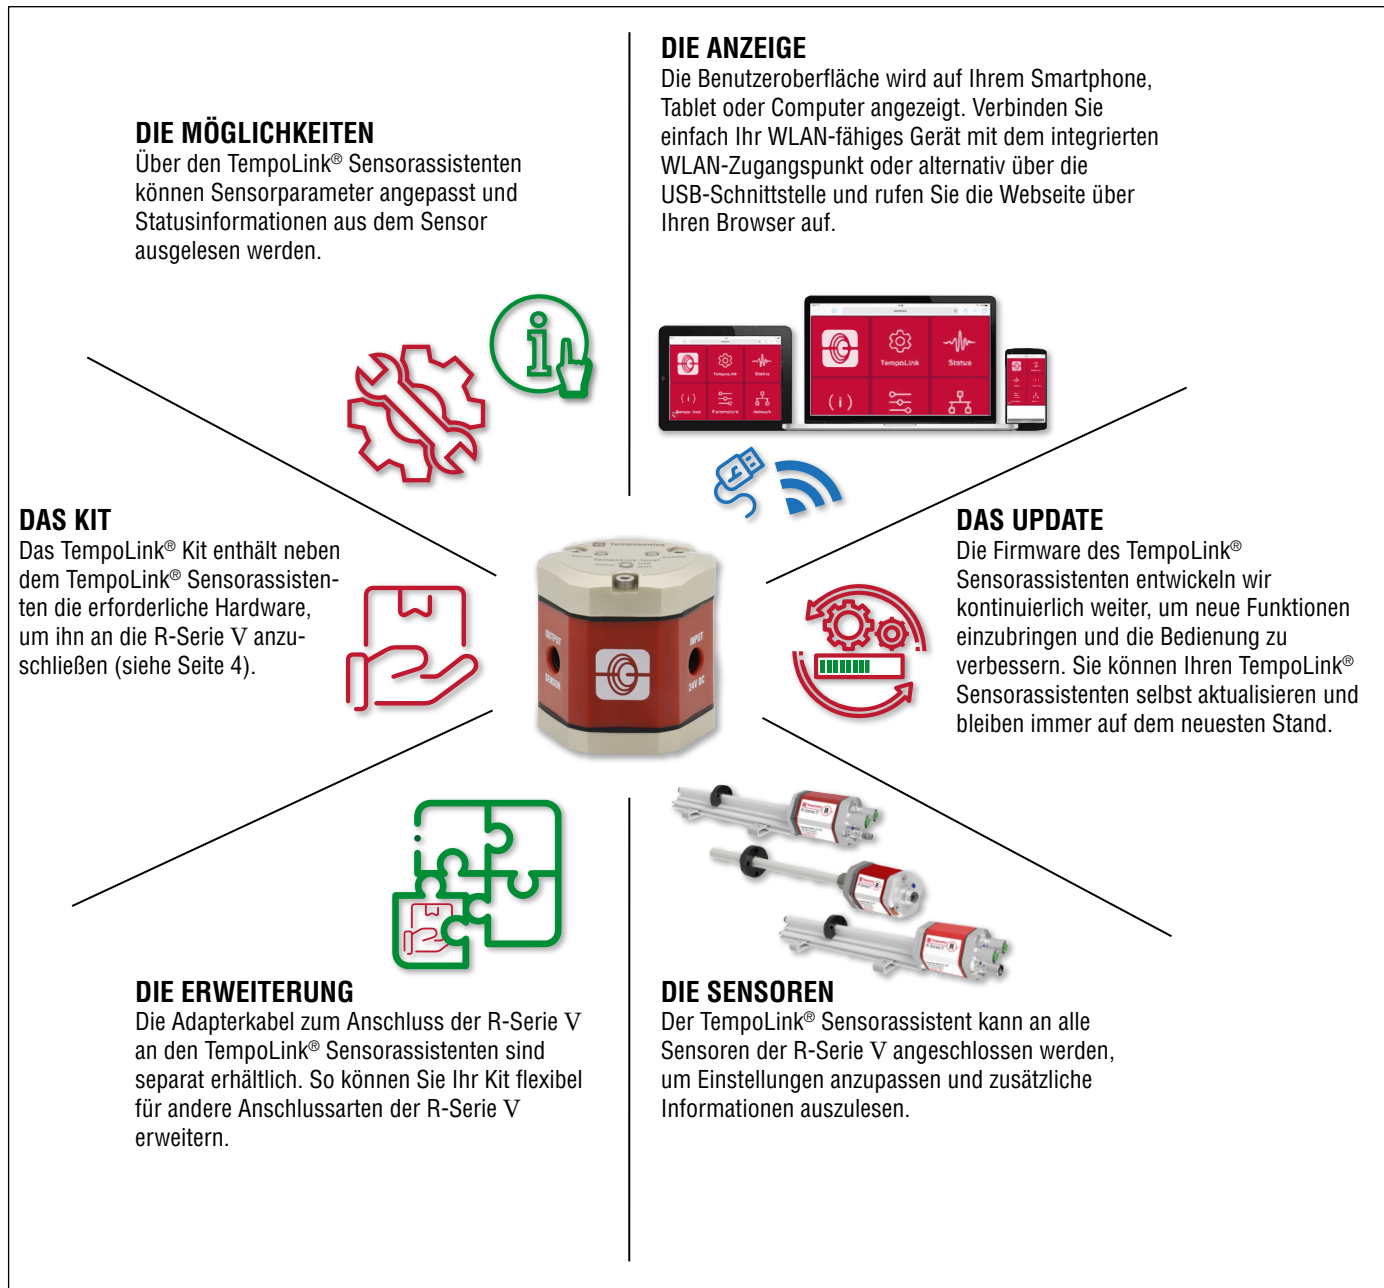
DIE ANZEIGE
Die Benutzeroberfläche wird auf Ihrem Smartphone, Tablet oder Computer angezeigt. Verbinden Sie einfach Ihr WLAN-fähiges Gerät mit dem integrierten WLAN-Zugangspunkt oder alternativ über die USB-Schnittstelle und rufen Sie die Webseite über Ihren Browser auf.

DIE MÖGLICHKEITEN
Über den TempoLink® Sensorassistenten können Sensorparameter angepasst und Statusinformationen aus dem Sensor ausgelesen werden.

TempoLink

Status

DAS KIT
Das TempoLink® Kit enthält neben dem TempoLink® Sensorassistenten die erforderliche Hardware, um ihn an die R-Serie V anzuschließen (siehe Seite 4).

DAS UPDATE
Die Firmware des TempoLink® Sensorassistenten entwickeln wir kontinuierlich weiter, um neue Funktionen einzubringen und die Bedienung zu verbessern. Sie können Ihren TempoLink® Sensorassistenten selbst aktualisieren und bleiben immer auf dem neuesten Stand.

OUTPUT
SENSOR
INPUT
24V DC

DIE ERWEITERUNG
Die Adapterkabel zum Anschluss der R-Serie V an den TempoLink® Sensorassistenten sind separat erhältlich. So können Sie Ihr Kit flexibel für andere Anschlussarten der R-Serie V erweitern.

DIE SENSOREN
Der TempoLink® Sensorassistent kann an alle Sensoren der R-Serie V angeschlossen werden, um Einstellungen anzupassen und zusätzliche Informationen auszulesen.